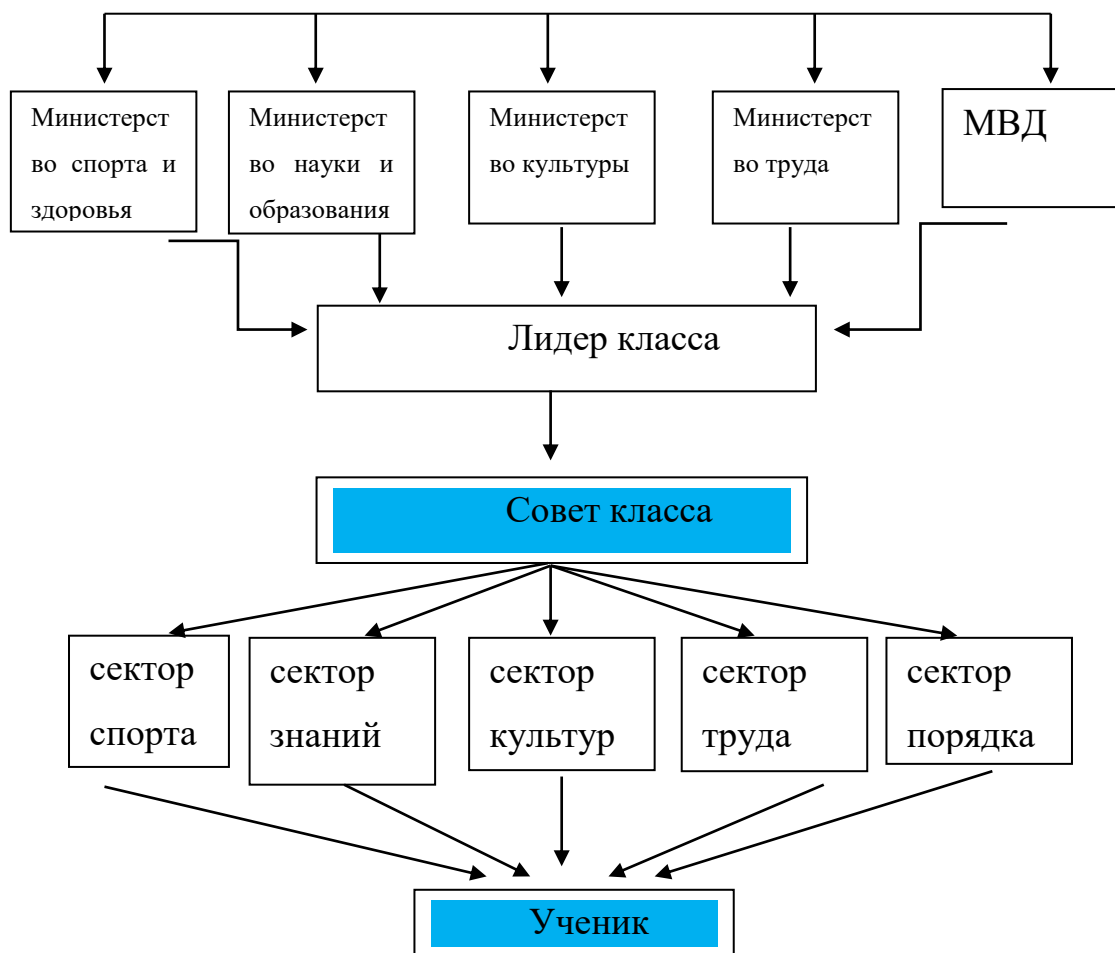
Министерство спорта и здоровья

Министерство науки и образования

Министерство культуры

Министерство труда

МВД

Лидер класса

Совет класса

сектор спорта

сектор знаний

сектор культур

сектор труда

сектор порядка

Ученик